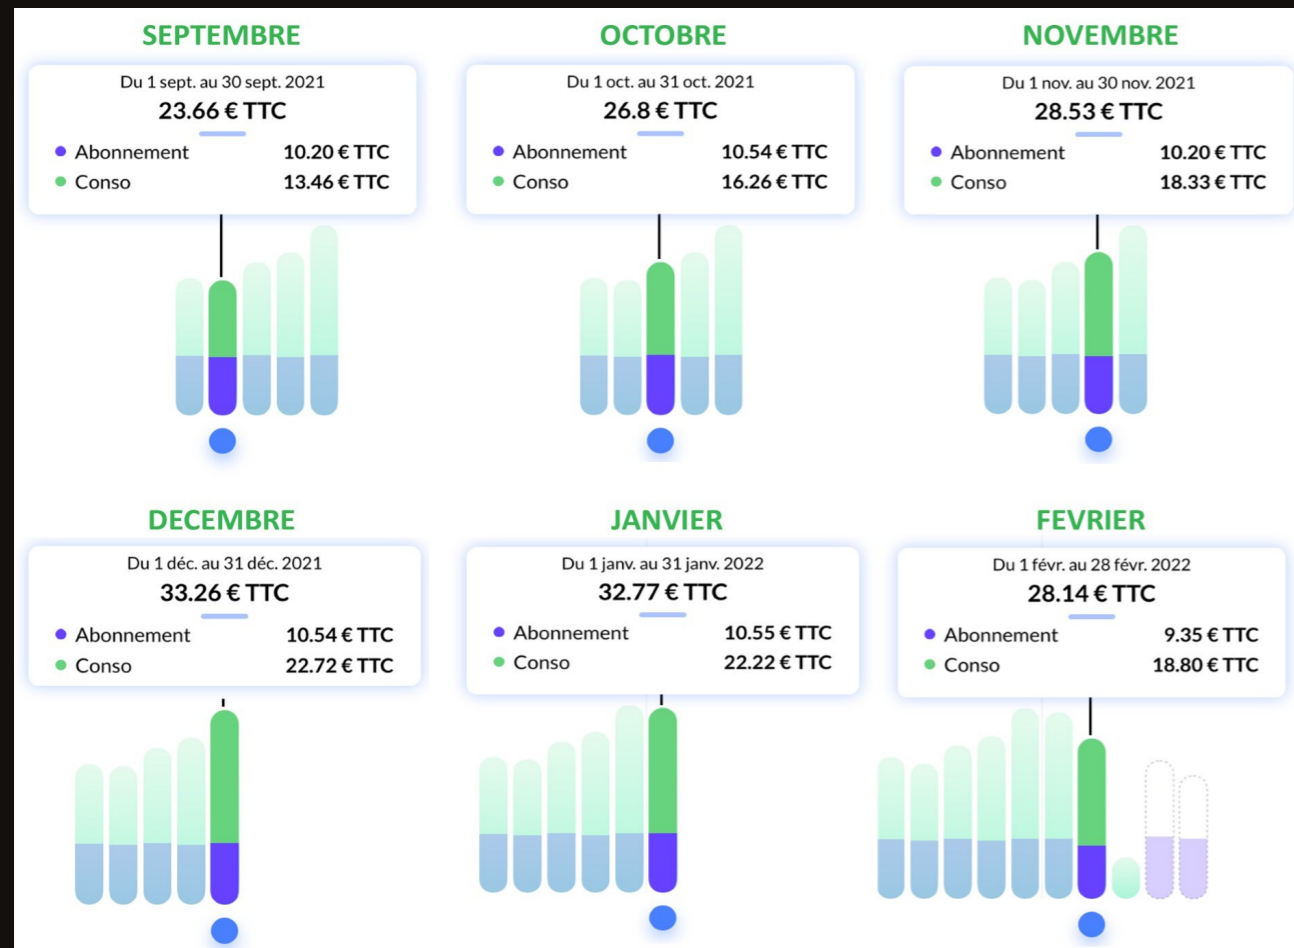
SEPTEMBRE

Du 1 sept. au 30 sept. 2021
23.66 € TTC
Abonnement 10.20 € TTC
Conso 13.46 € TTC

OCTOBRE

Du 1 oct. au 31 oct. 2021
26.8 € TTC
Abonnement 10.54 € TTC
Conso 16.26 € TTC

NOVEMBRE

Du 1 nov. au 30 nov. 2021
28.53 € TTC
Abonnement 10.20 € TTC
Conso 18.33 € TTC

DECEMBRE

Du 1 déc. au 31 déc. 2021
33.26 € TTC
Abonnement 10.54 € TTC
Conso 22.72 € TTC

JANVIER

Du 1 janv. au 31 janv. 2022
32.77 € TTC
Abonnement 10.55 € TTC
Conso 22.22 € TTC

FEVRIER

Du 1 févr. au 28 févr. 2022
28.14 € TTC
Abonnement 9.35 € TTC
Conso 18.80 € TTC